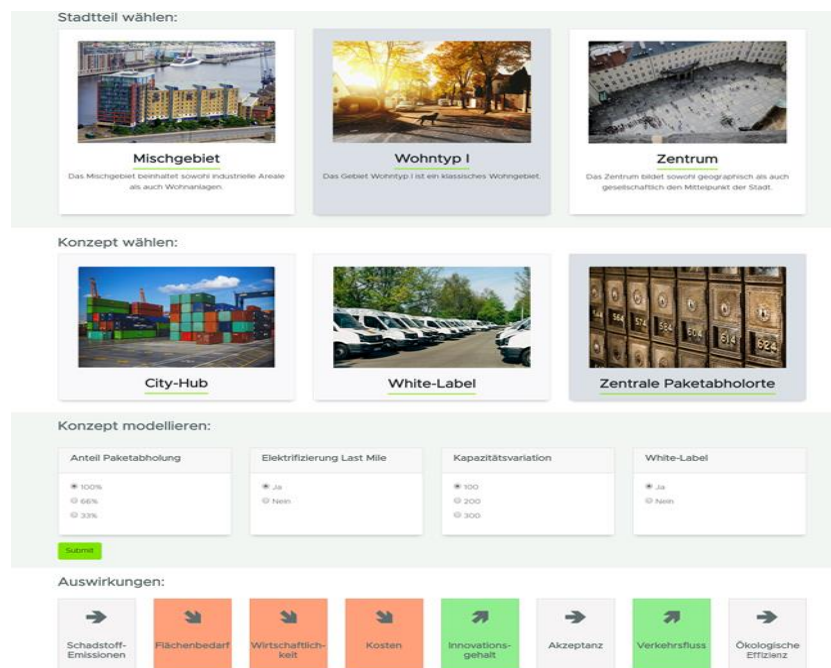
Stadtteil wählen:

Mischgebiet
Das Mischgebiet beinhaltet sowohl industrielle Areale als auch Wohnanlagen.

Wohntyp I
Das Gebiet Wohntyp I ist ein klassisches Wohngebiet.

Zentrum
Das Zentrum bildet sowohl geographisch als auch gesellschaftlich den Mittelpunkt der Stadt.

Konzept wählen:

City-Hub

White-Label

Zentrale Paketabholorte

Konzept modellieren:

Anteil Paketabholung
100%
66%
33%

Elektrifizierung Last Mile
Ja
Nein

Kapazitätsvariation
100
200
300

White-Label
Ja
Nein

Submit

Auswirkungen:

Schadstoff-Emissionen

Flächenbedarf

Wirtschaftlichkeit

Kosten

Innovationsgehalt

Akzeptanz

Verkehrsfluss

Ökologische Effizienz